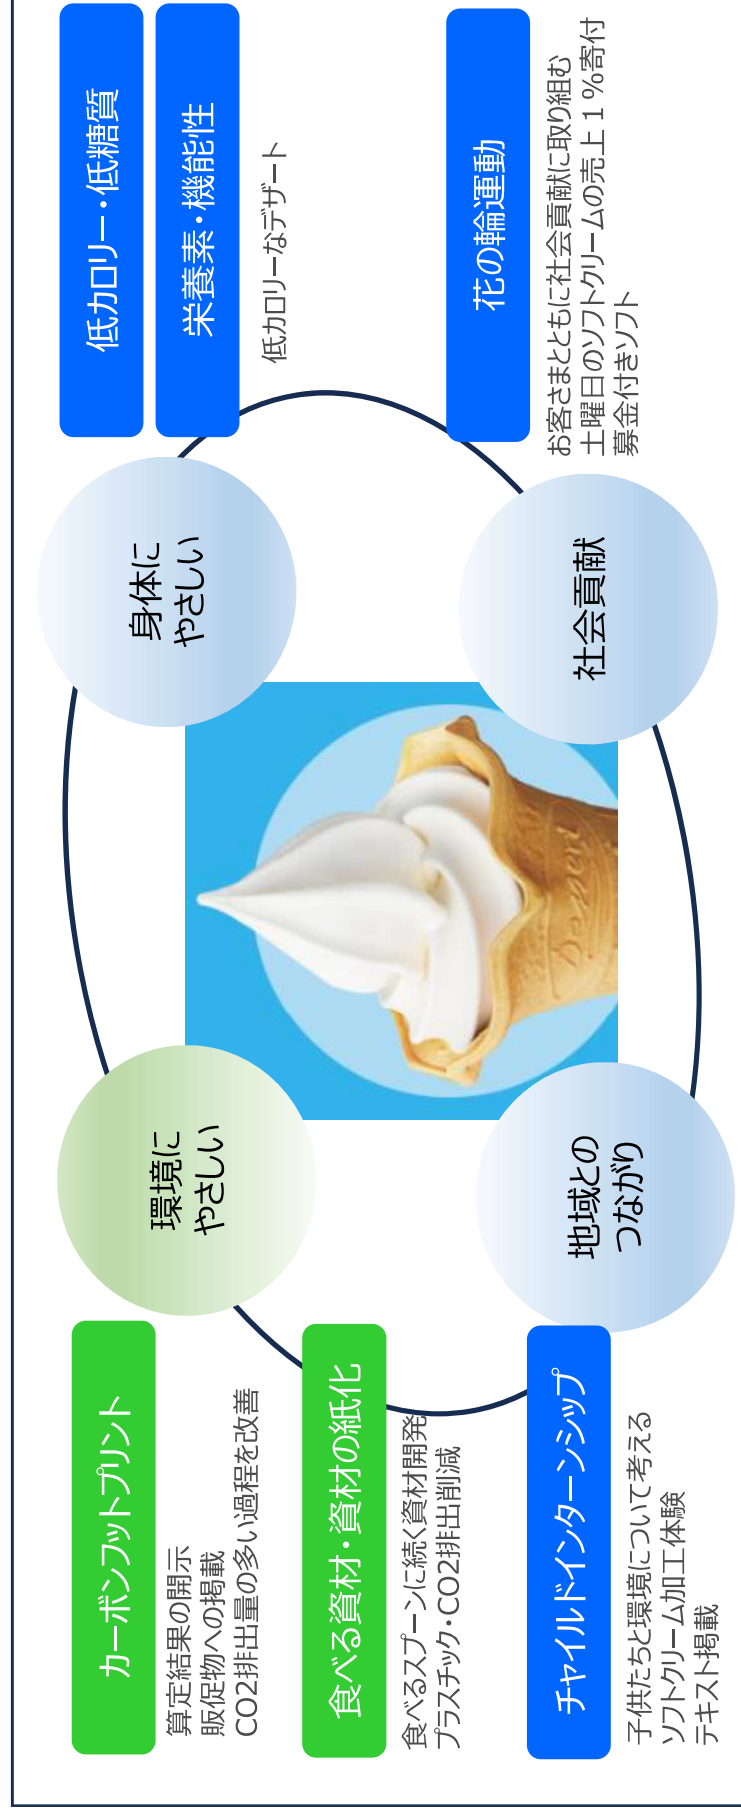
低カロリー・低糖質

栄養素・機能性

低カロリーなデザート

花の輪運動

お客さまとともに社会貢献に取り組む
土曜日のソフトクリームの売上１%寄付
募金付きソフト

身体に
やさしい

社会貢献

環境に
やさしい

地域との
つながり

カーボンフットプリント

算定結果の開示
販促物への掲載
CO2排出量の多い過程を改善

食べる資材・資材の紙化

食べるスプーンに続く資材開発
プラスチック・CO2排出削減

チャイルドインターンシップ

子供たちと環境について考える
ソフトクリーム加工体験
テキスト掲載